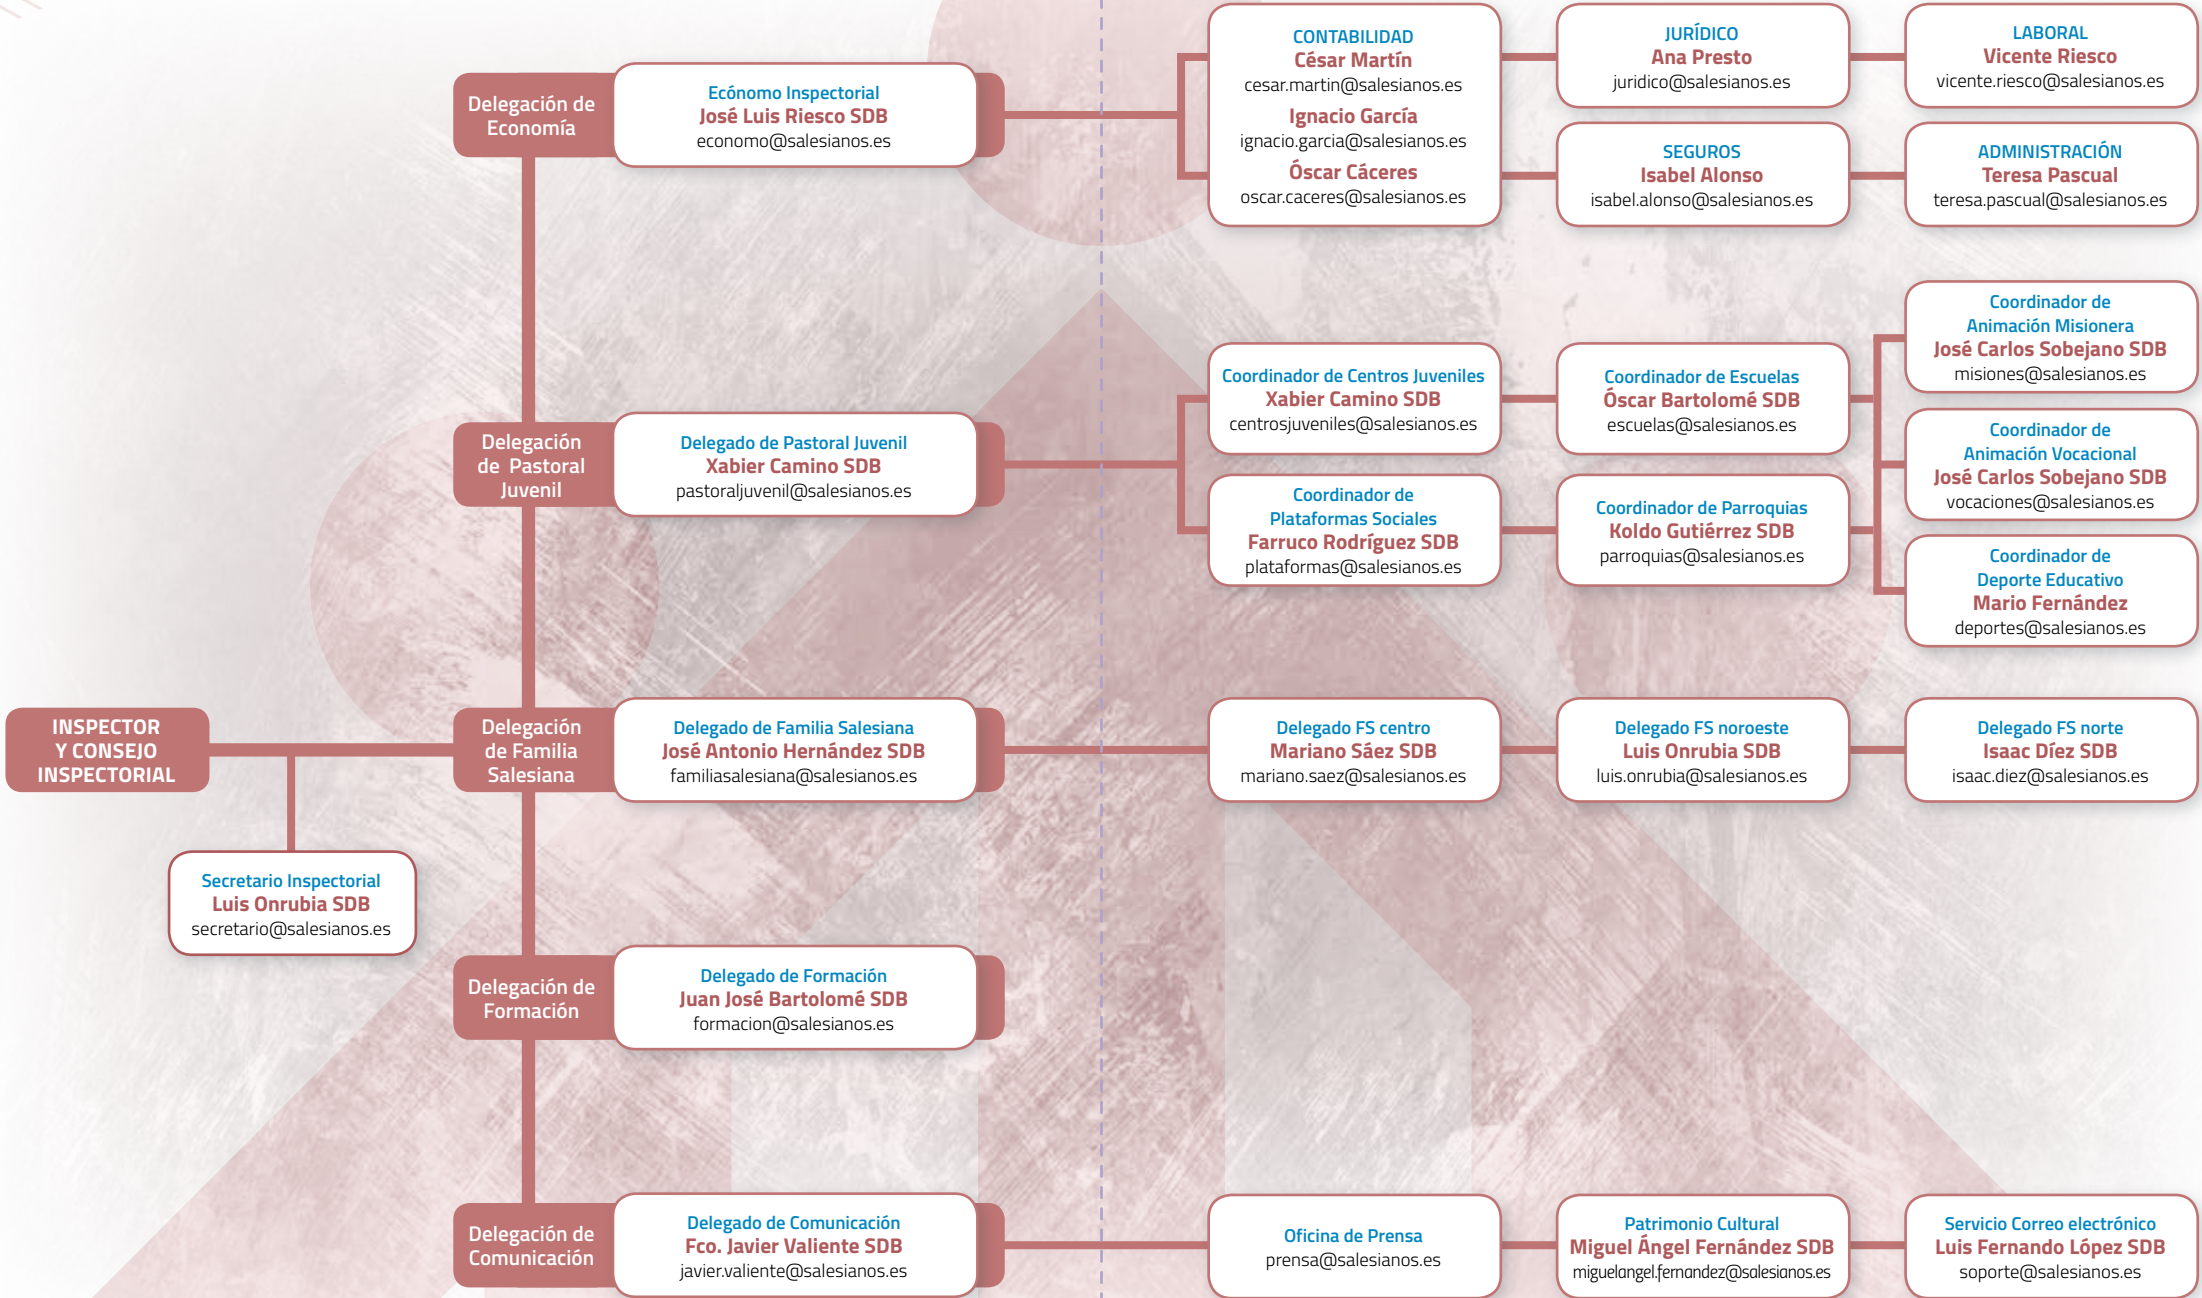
INSPECTOR Y CONSEJO INSPECTORIAL

Secretario Inspectorial
Luis Onrubia SDB
secretario@salesianos.es

Delegación de Economía

Ecónomo Inspectorial
José Luis Riesco SDB
economo@salesianos.es

CONTABILIDAD
César Martín
cesar.martin@salesianos.es
Ignacio García
ignacio.garcia@salesianos.es
Óscar Cáceres
oscar.caceres@salesianos.es

JURÍDICO
Ana Presto
juridico@salesianos.es

LABORAL
Vicente Riesco
vicente.riesco@salesianos.es

SEGUROS
Isabel Alonso
isabel.alonso@salesianos.es

ADMINISTRACIÓN
Teresa Pascual
teresa.pascual@salesianos.es

Delegación de Pastoral Juvenil

Delegado de Pastoral Juvenil
Xabier Camino SDB
pastoraljuvenil@salesianos.es

Coordinador de Centros Juveniles
Xabier Camino SDB
centrosjuveniles@salesianos.es

Coordinador de Escuelas
Óscar Bartolomé SDB
escuelas@salesianos.es

Coordinador de Plataformas Sociales
Farruco Rodríguez SDB
plataformas@salesianos.es

Coordinador de Parroquias
Koldo Gutiérrez SDB
parroquias@salesianos.es

Coordinador de Animación Misionera
José Carlos Sobejano SDB
misiones@salesianos.es

Coordinador de Animación Vocacional
José Carlos Sobejano SDB
vocaciones@salesianos.es

Coordinador de Deporte Educativo
Mario Fernández
deportes@salesianos.es

Delegación de Familia Salesiana

Delegado de Familia Salesiana
José Antonio Hernández SDB
familiasalesiana@salesianos.es

Delegado FS centro
Mariano Sáez SDB
mariano.saez@salesianos.es

Delegado FS noroeste
Luis Onrubia SDB
luis.onrubia@salesianos.es

Delegado FS norte
Isaac Díez SDB
isaac.diez@salesianos.es

Delegación de Formación

Delegado de Formación
Juan José Bartolomé SDB
formacion@salesianos.es

Delegación de Comunicación

Delegado de Comunicación
Fco. Javier Valiente SDB
javier.valiente@salesianos.es

Oficina de Prensa
prensa@salesianos.es

Patrimonio Cultural
Miguel Ángel Fernández SDB
miguelangel.fernandez@salesianos.es

Servicio Correo electrónico
Luis Fernando López SDB
soporte@salesianos.es